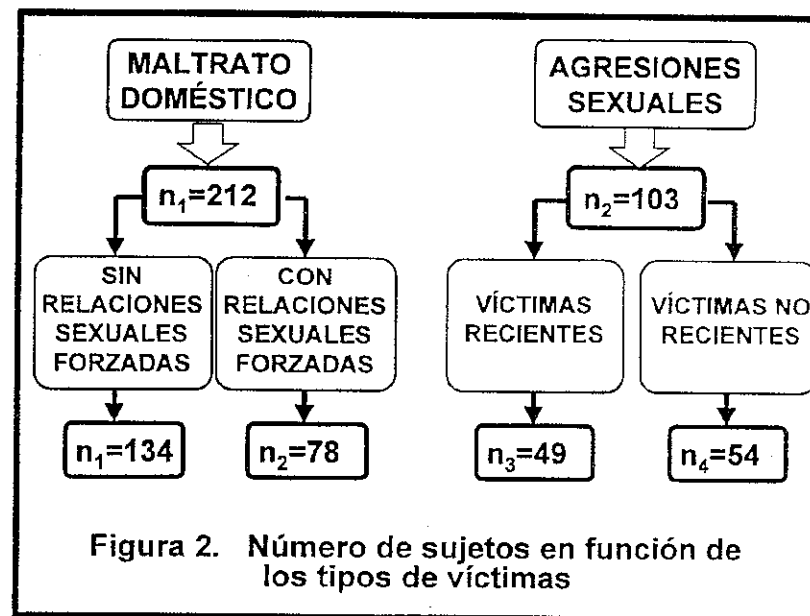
MALTRATO DOMÉSTICO

$n_1$=212

SIN RELACIONES SEXUALES FORZADAS

CON RELACIONES SEXUALES FORZADAS

$n_1$=134

$n_2$=78

AGRESIONES SEXUALES

$n_2$=103

VÍCTIMAS RECIENTES

VÍCTIMAS NO RECIENTES

$n_3$=49

$n_4$=54

Figura 2. Número de sujetos en función de los tipos de víctimas